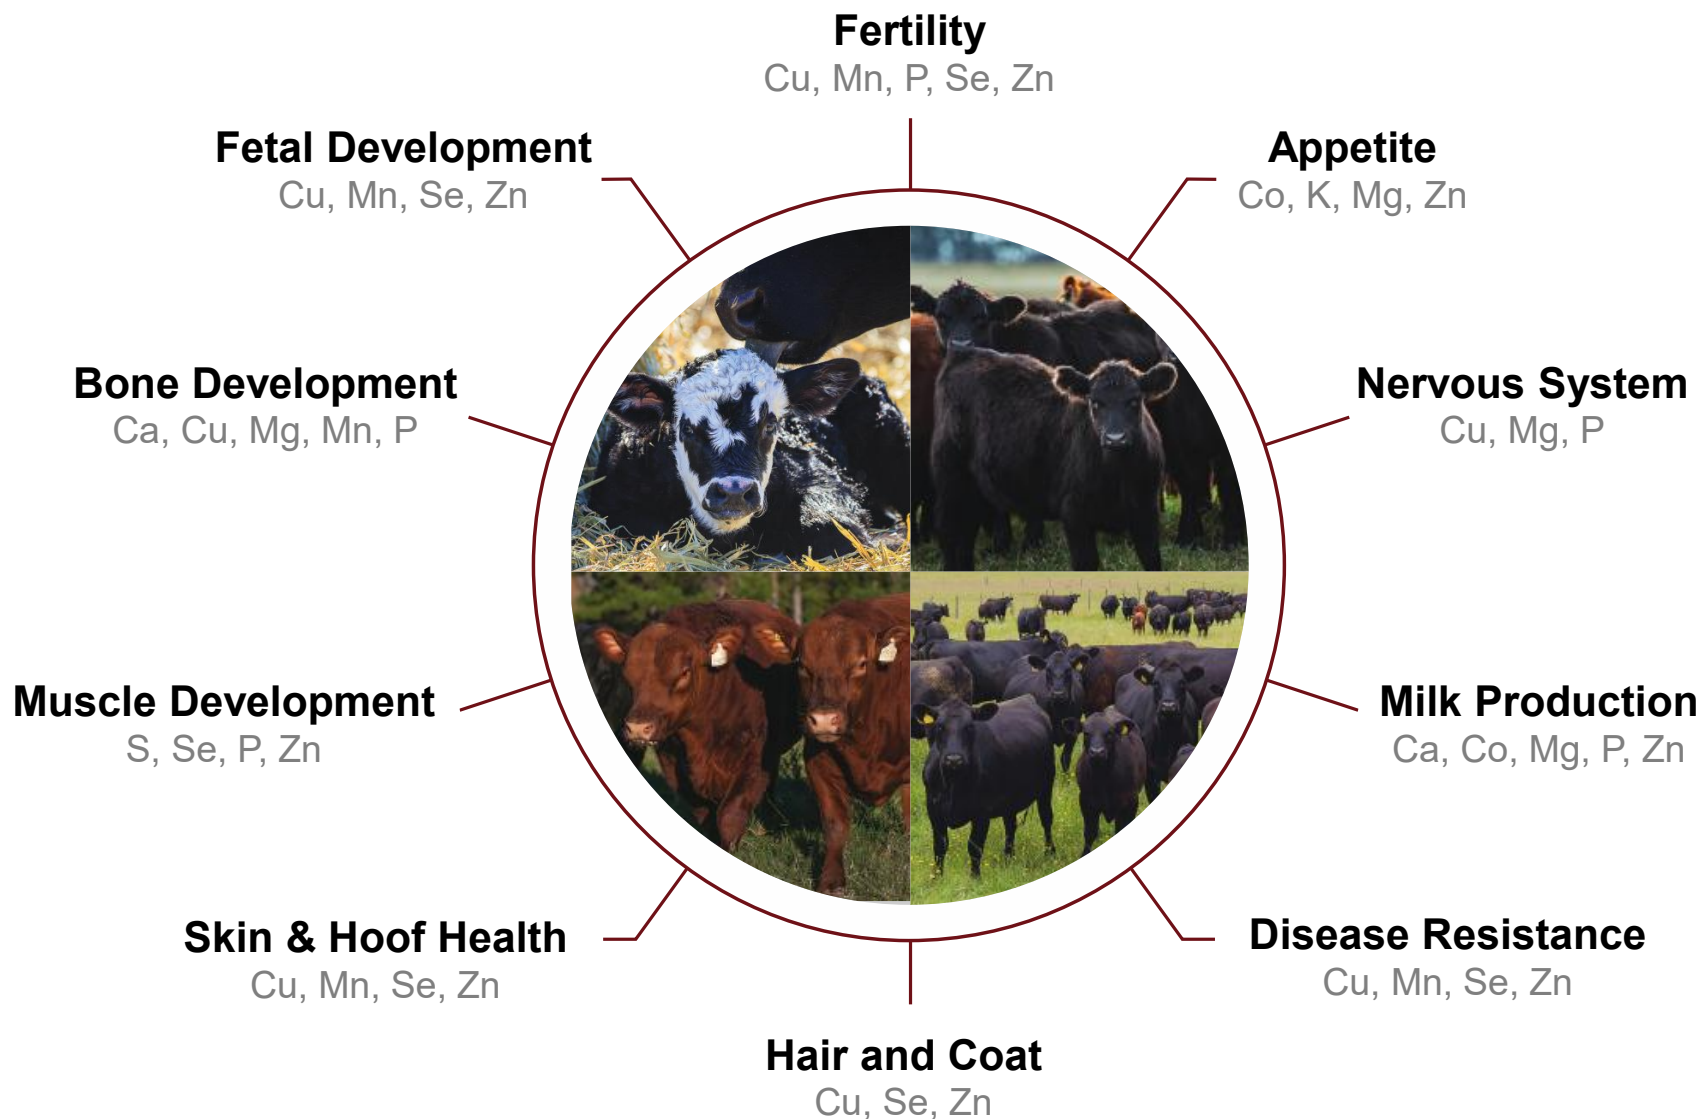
Fertility
Cu, Mn, P, Se, Zn

Fetal Development
Cu, Mn, Se, Zn

Appetite
Co, K, Mg, Zn

Bone Development
Ca, Cu, Mg, Mn, P

Nervous System
Cu, Mg, P

Muscle Development
S, Se, P, Zn

Milk Production
Ca, Co, Mg, P, Zn

Skin & Hoof Health
Cu, Mn, Se, Zn

Disease Resistance
Cu, Mn, Se, Zn

Hair and Coat
Cu, Se, Zn